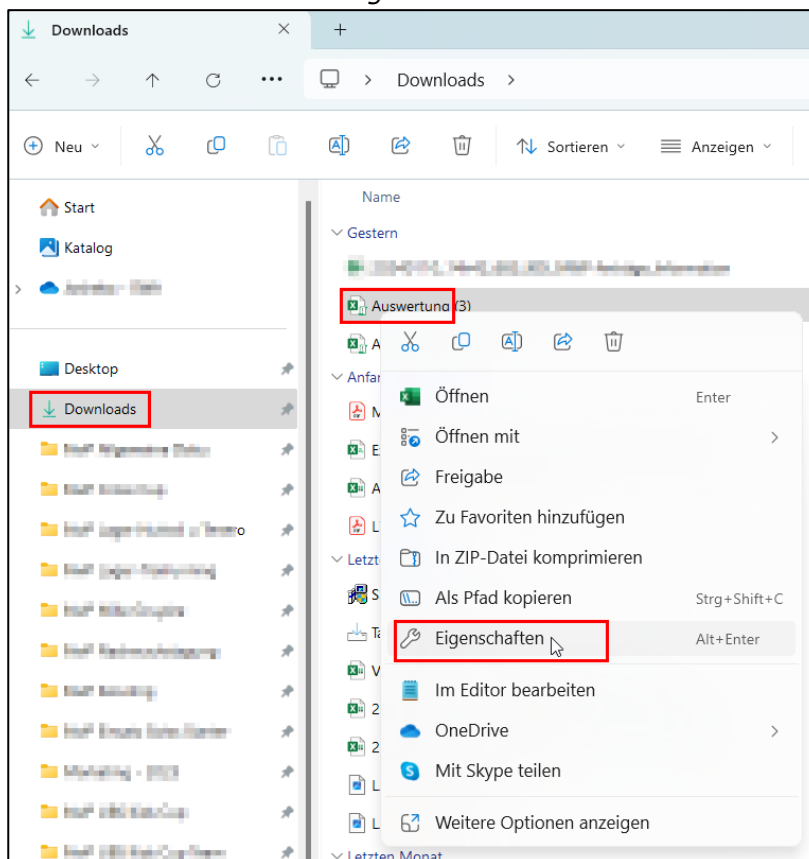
Downloads

Downloads

Neu

Sortieren

Anzeigen

Start

Katalog

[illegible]

Desktop

Downloads

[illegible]

Name

Gestern

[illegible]

Auswertung (3)

A

Anfar

M

E

A

L

Letzt

S

Ta

V

2

2

L

L

Letzten Monat

Öffnen Enter

Öffnen mit

Freigabe

Zu Favoriten hinzufügen

In ZIP-Datei komprimieren

Als Pfad kopieren Strg+Shift+C

Eigenschaften Alt+Enter

Im Editor bearbeiten

OneDrive

Mit Skype teilen

Weitere Optionen anzeigen